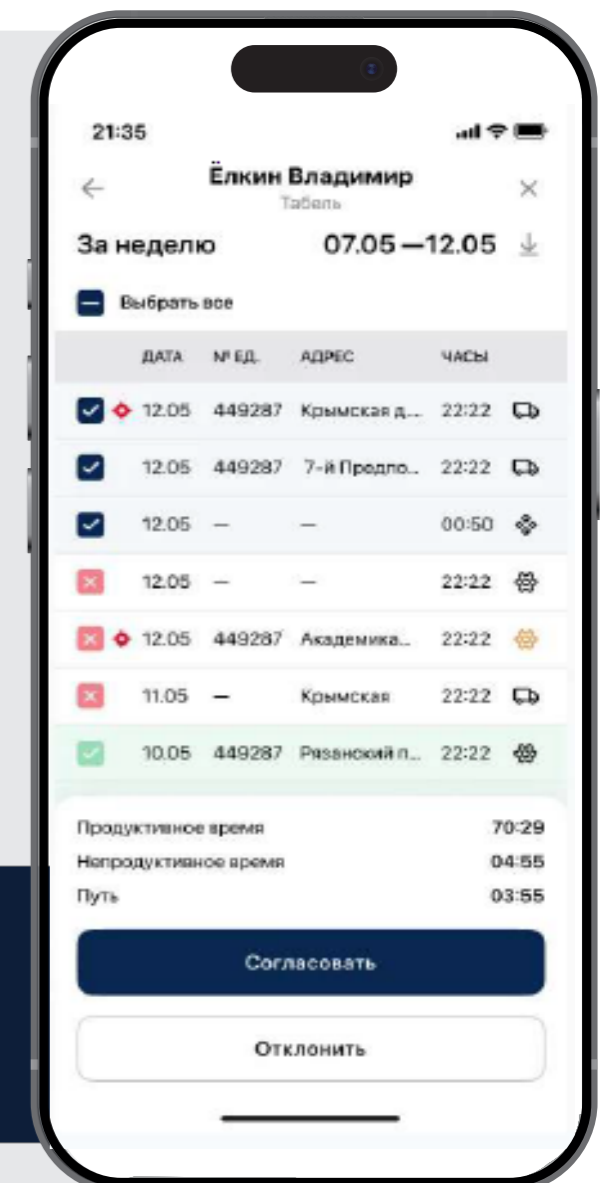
21:35

Ёлкин Владимир
Табель

За неделю 07.05 — 12.05

Выбрать все

| ДАТА | № ЕД. | АДРЕС | ЧАСЫ |
|---|---|---|---|
| 12.05 | 449287 | Крымская д... | 22:22 |
| 12.05 | 449287 | 7-й Предпо... | 22:22 |
| 12.05 | — | — | 00:50 |
| 12.05 | — | — | 22:22 |
| 12.05 | 449287 | Академика... | 22:22 |
| 11.05 | — | Крымская | 22:22 |
| 10.05 | 449287 | Рязанский п... | 22:22 |

Продуктивное время 70:29
Непродуктивное время 04:55
Путь 03:55

Согласовать

Отклонить